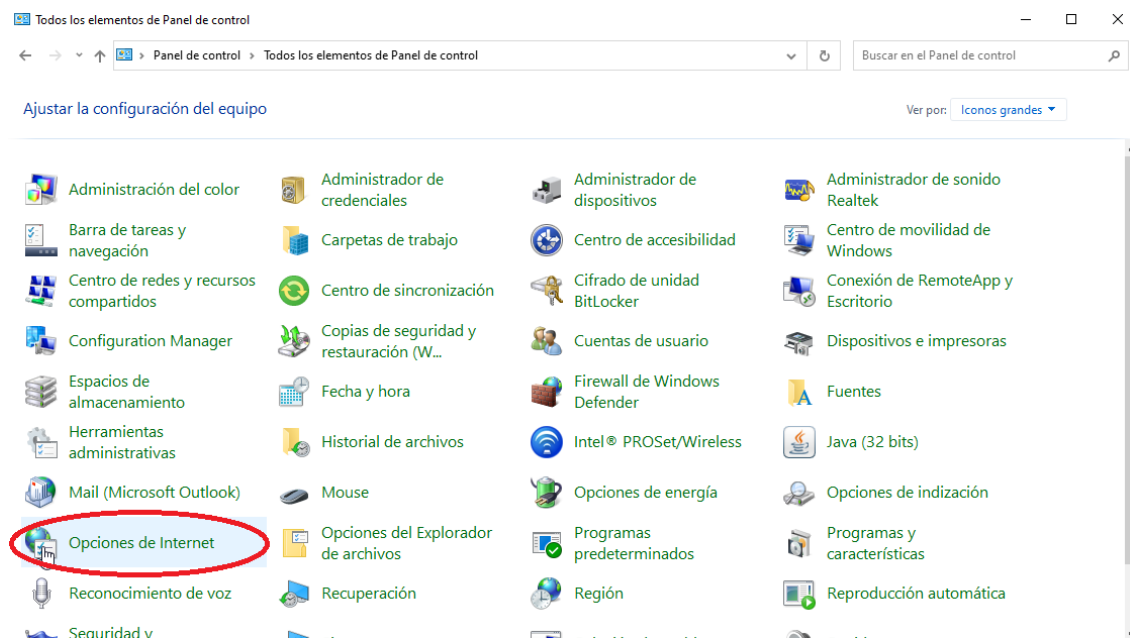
Todos los elementos de Panel de control

Panel de control › Todos los elementos de Panel de control

Buscar en el Panel de control

Ajustar la configuración del equipo

Ver por: Iconos grandes

Administración del color
Administrador de credenciales
Administrador de dispositivos
Administrador de sonido Realtek
Barra de tareas y navegación
Carpetas de trabajo
Centro de accesibilidad
Centro de movilidad de Windows
Centro de redes y recursos compartidos
Centro de sincronización
Cifrado de unidad BitLocker
Conexión de RemoteApp y Escritorio
Configuration Manager
Copias de seguridad y restauración (W...
Cuentas de usuario
Dispositivos e impresoras
Espacios de almacenamiento
Fecha y hora
Firewall de Windows Defender
Fuentes
Herramientas administrativas
Historial de archivos
Intel® PROSet/Wireless
Java (32 bits)
Mail (Microsoft Outlook)
Mouse
Opciones de energía
Opciones de indización
Opciones de Internet
Opciones del Explorador de archivos
Programas predeterminados
Programas y características
Reconocimiento de voz
Recuperación
Región
Reproducción automática
Seguridad y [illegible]